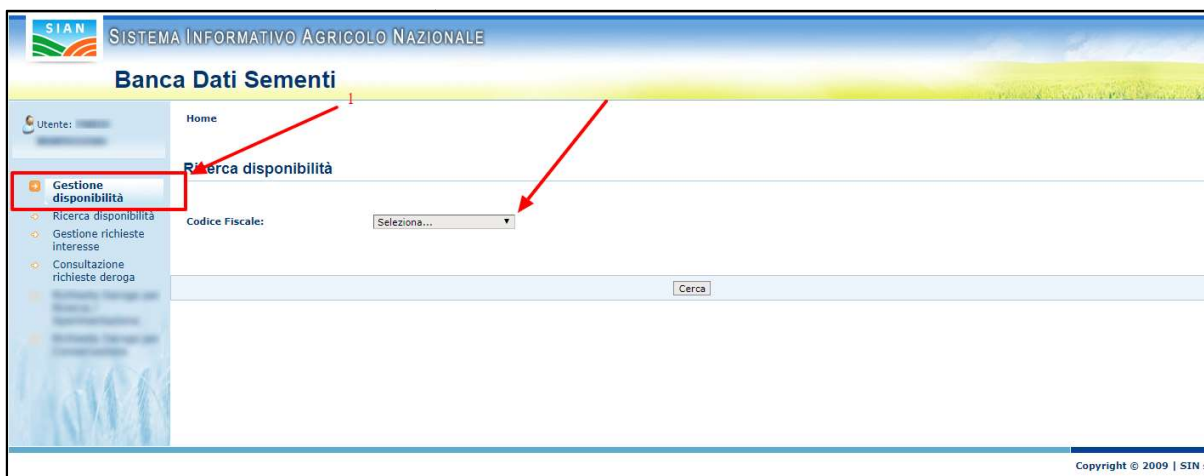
SIAN
SISTEMA INFORMATIVO AGRICOLO NAZIONALE
Banca Dati Sementi

1

Utente: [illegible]

Home

Ricerca disponibilità

Gestione disponibilità
Ricerca disponibilità
Gestione richieste interesse
Consultazione richieste deroga
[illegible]
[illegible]

Codice Fiscale: Seleziona...

Cerca

Copyright © 2009 | SIN